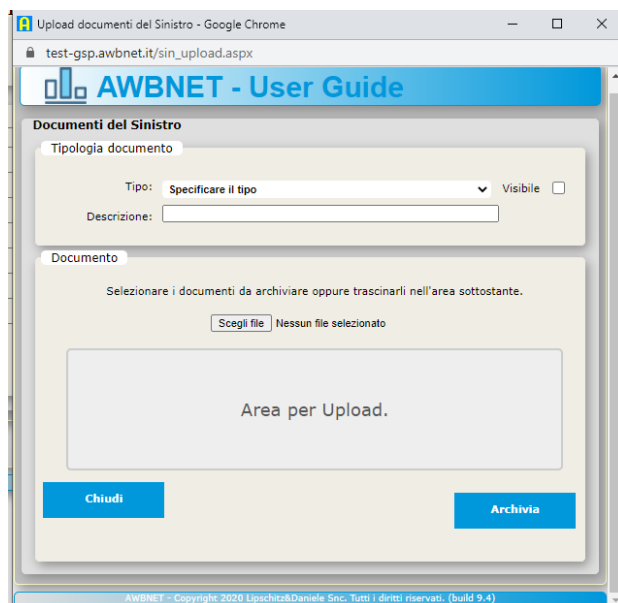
A Upload documenti del Sinistro - Google Chrome

test-gsp.awbnet.it/sin_upload.aspx

AWBNET - User Guide

Documenti del Sinistro

Tipologia documento

Tipo: Specificare il tipo

Visibile

Descrizione:

Documento

Selezionare i documenti da archiviare oppure trascinarli nell'area sottostante.

Scegli file Nessun file selezionato

Area per Upload.

Chiudi

Archivia

AWBNET - Copyright 2020 Lipschitz&Daniele Snc. Tutti i diritti riservati. (build 9.4)